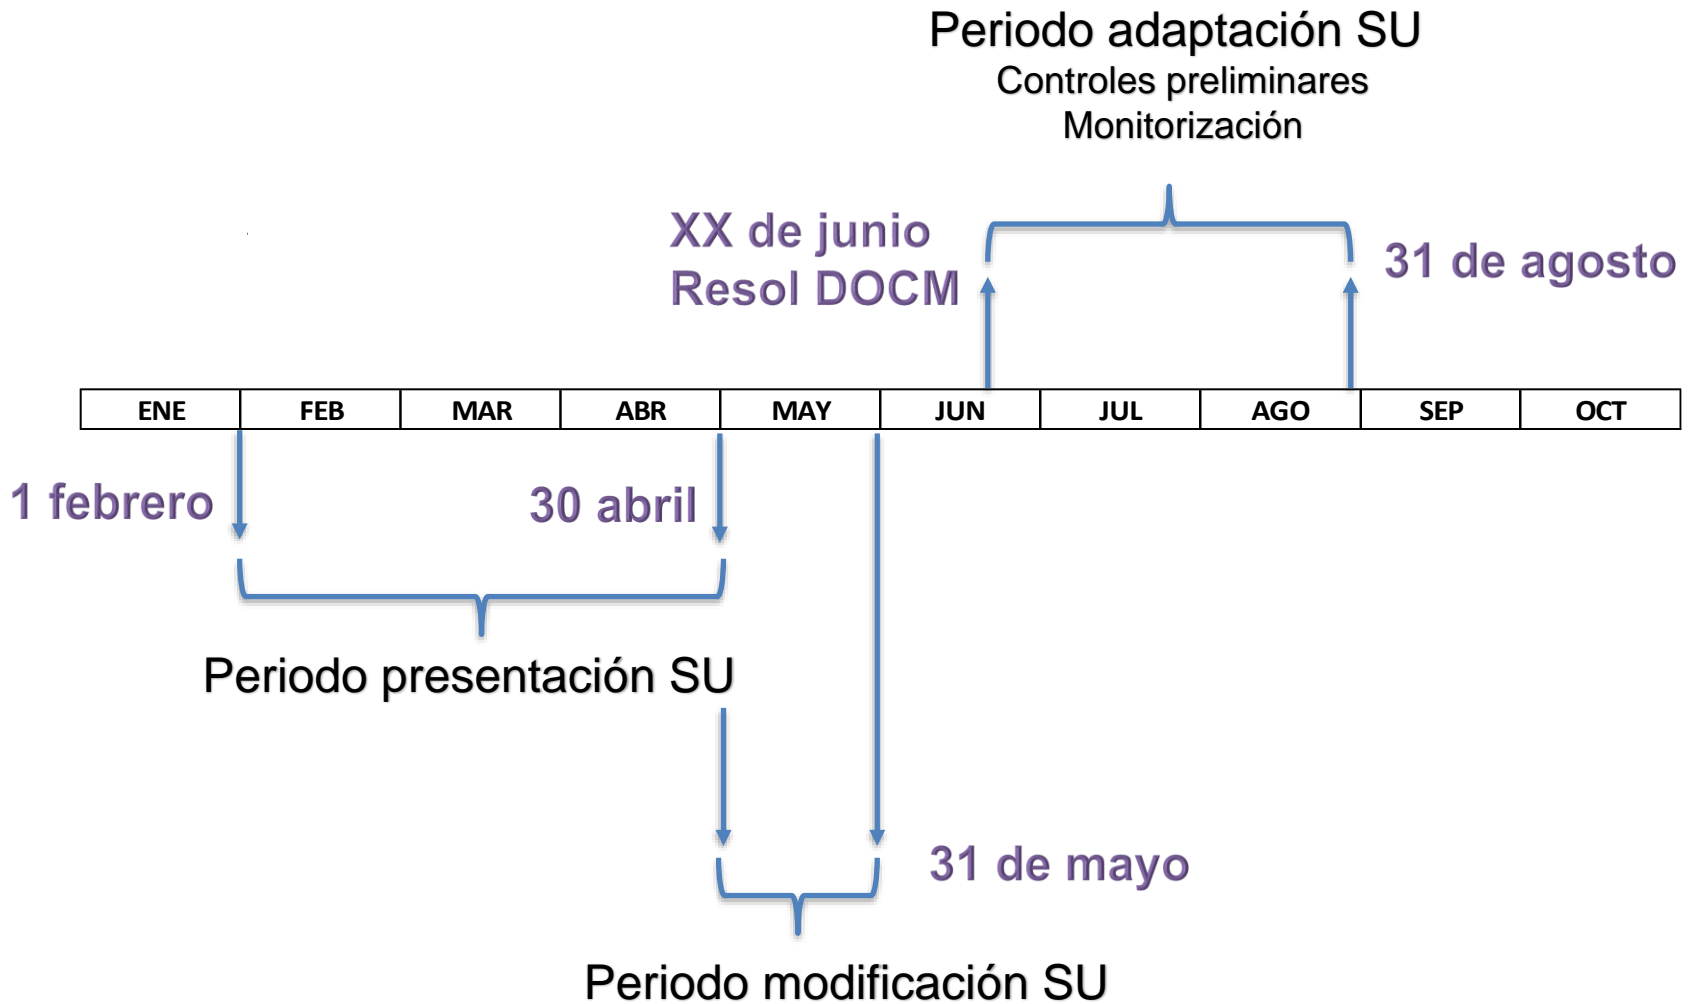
Periodo adaptación SU
Controles preliminares
Monitorización

XX de junio
Resol DOCM

31 de agosto

| ENE | FEB | MAR | ABR | MAY | JUN | JUL | AGO | SEP | OCT |
|---|---|---|---|---|---|---|---|---|---|

1 febrero

30 abril

Periodo presentación SU

31 de mayo

Periodo modificación SU